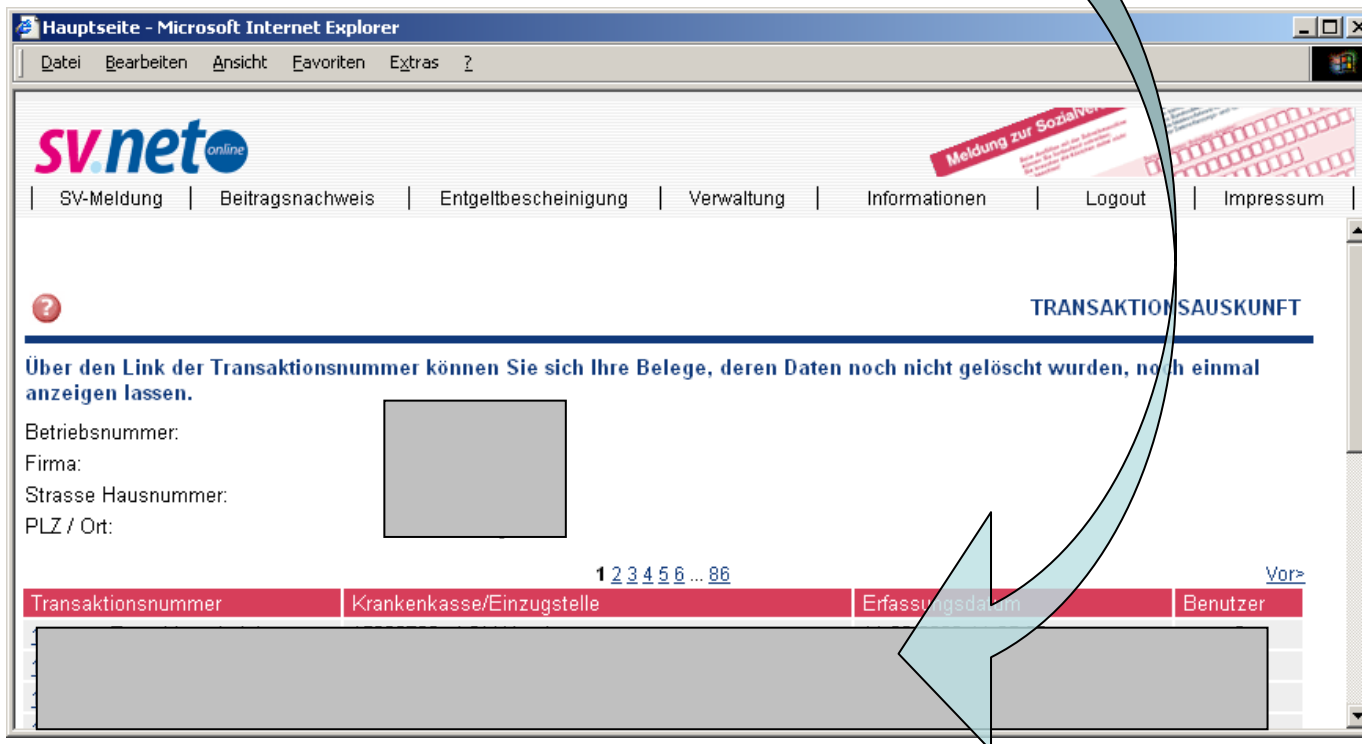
Hauptseite - Microsoft Internet Explorer

Datei Bearbeiten Ansicht Favoriten Extras ?

sv.net online

Meldung zur Sozialve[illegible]

| SV-Meldung | Beitragsnachweis | Entgeltbescheinigung | Verwaltung | Informationen | Logout | Impressum |

TRANSAKTIONSAUSKUNFT

Über den Link der Transaktionsnummer können Sie sich Ihre Belege, deren Daten noch nicht gelöscht wurden, noch einmal anzeigen lassen.

Betriebsnummer:
Firma:
Strasse Hausnummer:
PLZ / Ort:

1 2 3 4 5 6 ... 86

Vor>

| Transaktionsnummer | Krankenkasse/Einzugstelle | Erfassungsdatum | Benutzer |
|---|---|---|---|
| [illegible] | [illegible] | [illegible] | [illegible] |